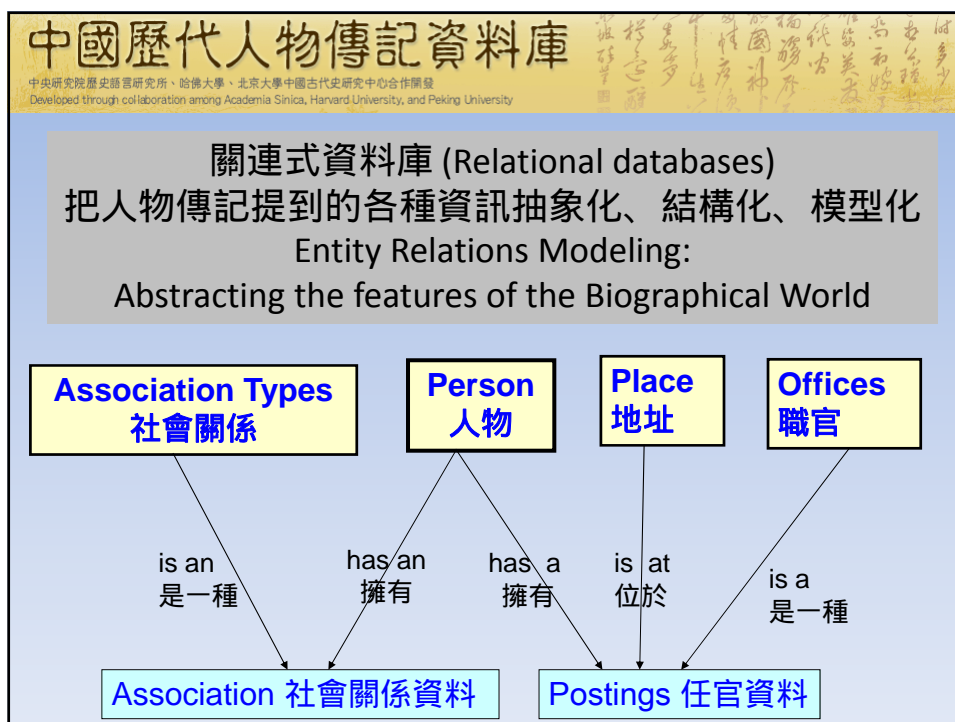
中國歷代人物傳記資料庫
中央研究院歷史語言研究所、哈佛大學、北京大學中國古代史研究中心合作開發
Developed through collaboration among Academia Sinica, Harvard University, and Peking University

關連式資料庫 (Relational databases)
把人物傳記提到的各種資訊抽象化、結構化、模型化
Entity Relations Modeling:
Abstracting the features of the Biographical World

Association Types
社會關係

Person
人物

Place
地址

Offices
職官

is an
是一種

has an
擁有

has a
擁有

is at
位於

is a
是一種

Association 社會關係資料

Postings 任官資料